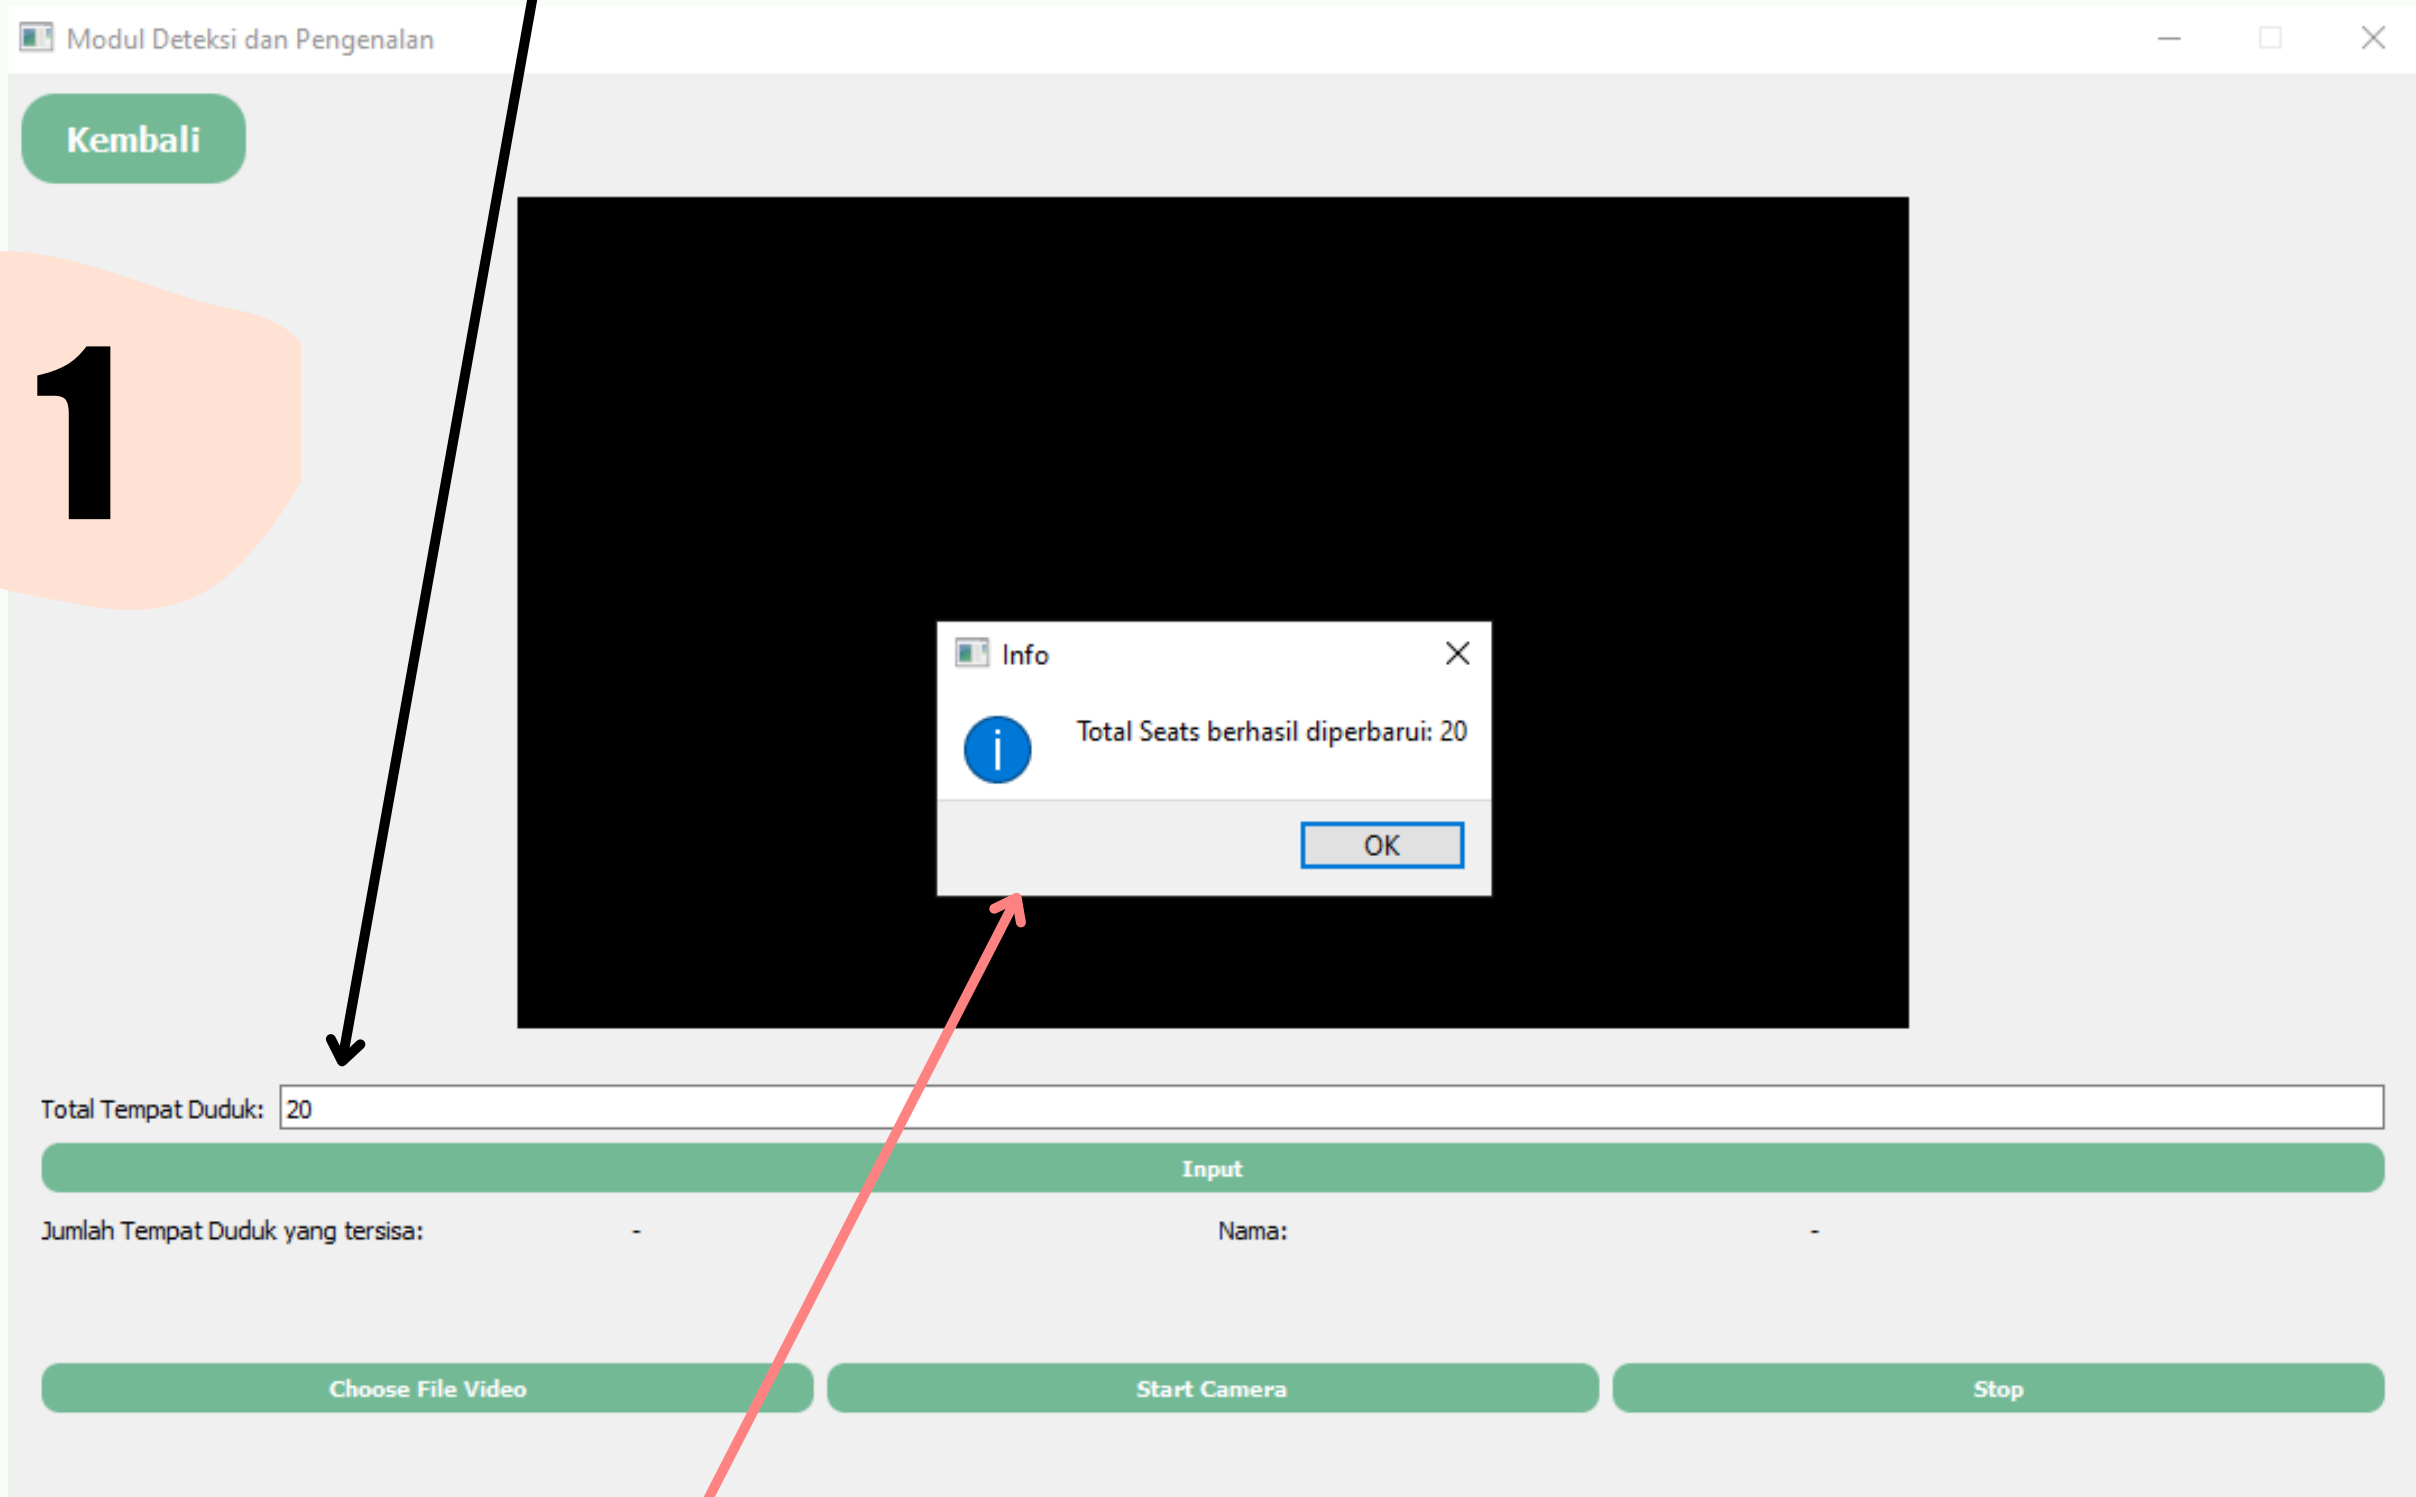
Modul Deteksi dan Pengenalan

Kembali

1

Info

Total Seats berhasil diperbarui: 20

OK

Total Tempat Duduk: 20

Input

Jumlah Tempat Duduk yang tersisa: -

Nama: -

Choose File Video

Start Camera

Stop